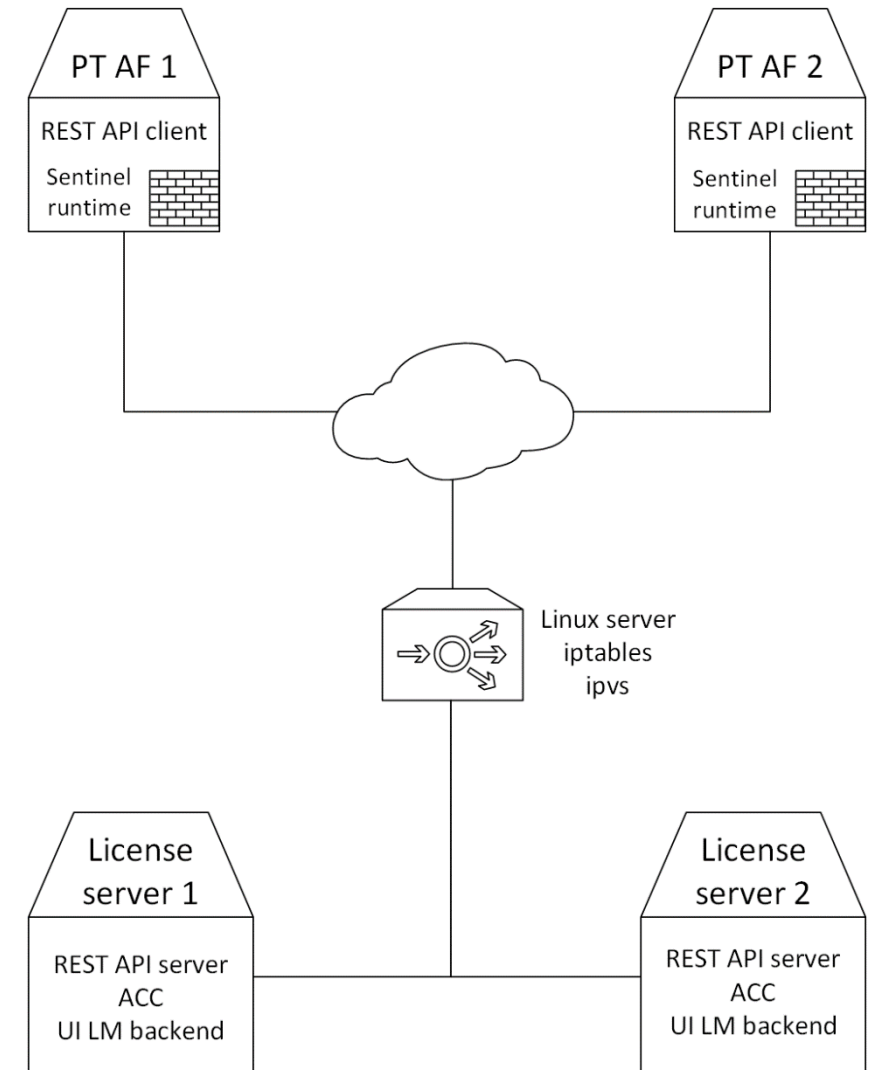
PT AF 1

REST API client

Sentinel runtime

PT AF 2

REST API client

Sentinel runtime

Linux server
iptables
ipvs

License server 1

REST API server
ACC
UI LM backend

License server 2

REST API server
ACC
UI LM backend